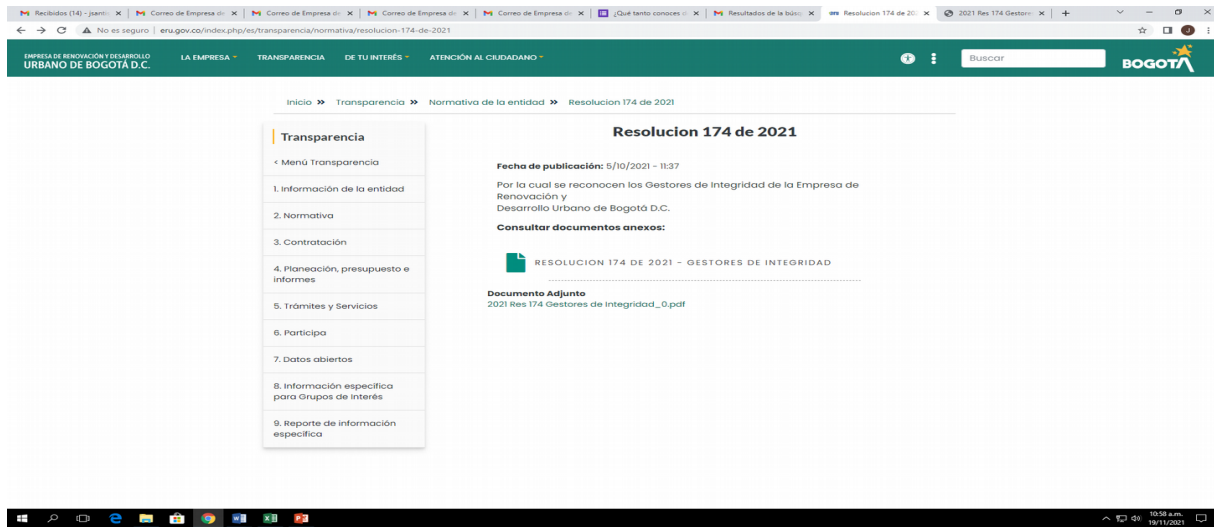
Recibidos (14) - jsant | Correo de Empresa de | Correo de Empresa de | Correo de Empresa de | Correo de Empresa de | ¿Qué tanto conoces | Resultados de la búsq | Resolucion 174 de 20 | 2021 Res 174 Gestore | +

No es seguro | eru.gov.co/index.php/es/transparencia/normativa/resolucion-174-de-2021

EMPRESA DE RENOVACIÓN Y DESARROLLO URBANO DE BOGOTÁ D.C.

LA EMPRESA TRANSPARENCIA DE TU INTERÉS ATENCIÓN AL CIUDADANO

Buscar

BOGOTÁ

Inicio » Transparencia » Normativa de la entidad » Resolucion 174 de 2021

Transparencia

< Menú Transparencia

1. Información de la entidad

2. Normativa

3. Contratación

4. Planeación, presupuesto e informes

5. Trámites y Servicios

6. Participa

7. Datos abiertos

8. Información específica para Grupos de Interés

9. Reporte de información específica

Resolucion 174 de 2021

Fecha de publicación: 5/10/2021 - 11:37

Por la cual se reconocen los Gestores de Integridad de la Empresa de Renovación y
Desarrollo Urbano de Bogotá D.C.

Consultar documentos anexos:

RESOLUCION 174 DE 2021 - GESTORES DE INTEGRIDAD

Documento Adjunto
2021 Res 174 Gestores de Integridad_0.pdf

10:58 a.m. 19/11/2021